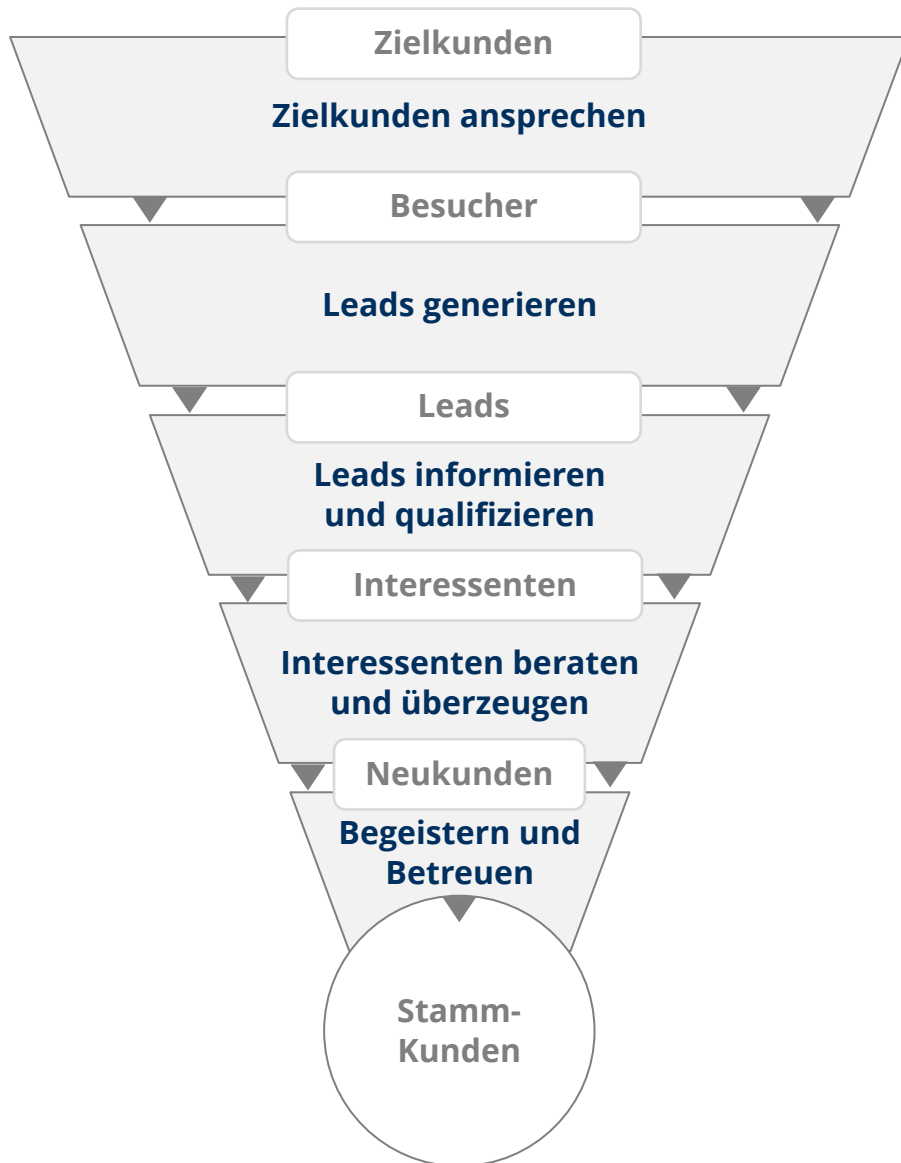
Zielkunden

Zielkunden ansprechen

Besucher

Leads generieren

Leads

Leads informieren und qualifizieren

Interessenten

Interessenten beraten und überzeugen

Neukunden

Begeistern und Betreuen

Stamm-Kunden